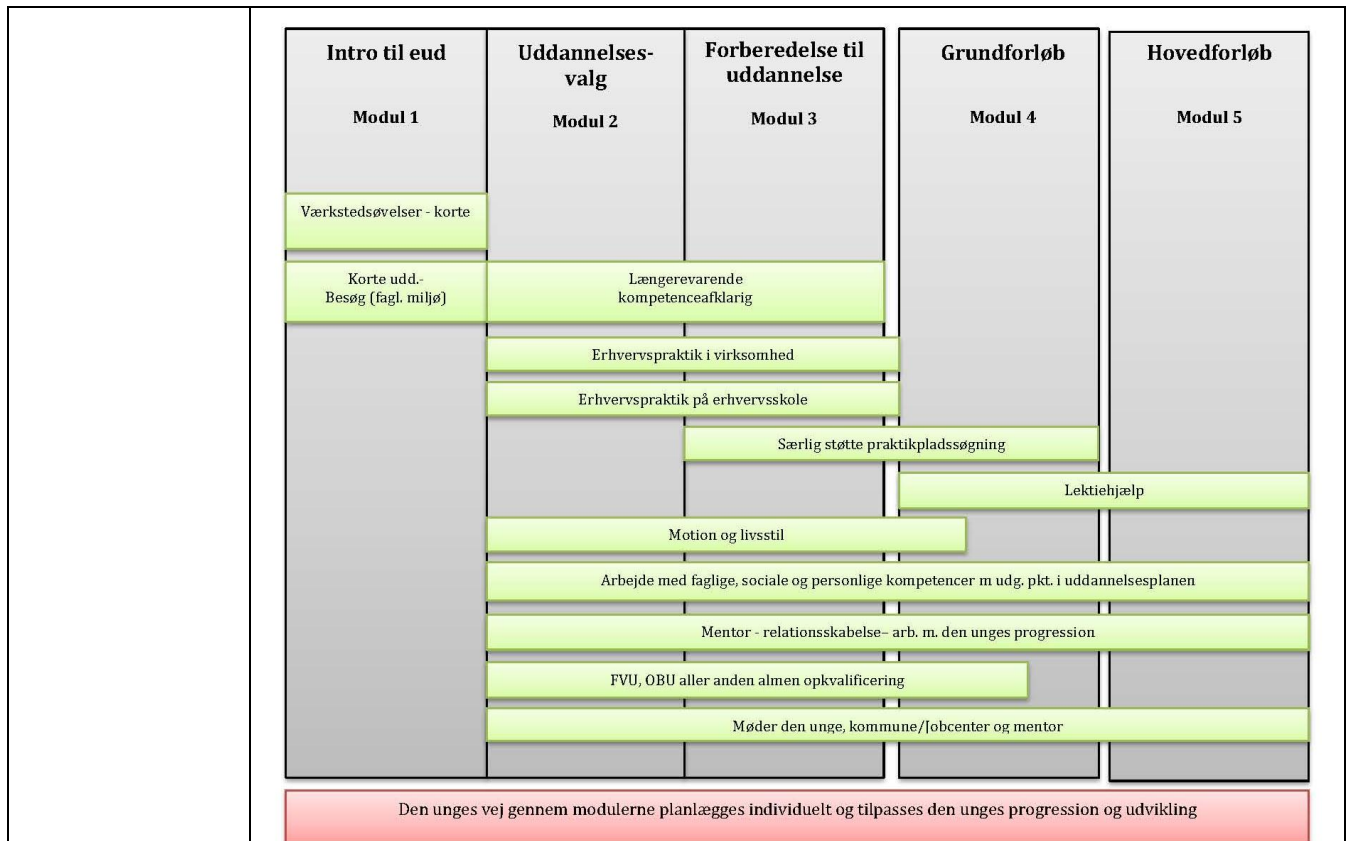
Intro til eud

Modul 1

Uddannelses-valg

Modul 2

Forberedelse til uddannelse

Modul 3

Grundforløb

Modul 4

Hovedforløb

Modul 5

Værkstedsøvelser - korte

Korte udd.- Besøg (fagl. miljø)

Længerevarende kompetenceafklarig

Erhvervspraktik i virksomhed

Erhvervspraktik på erhvervsskole

Særlig støtte praktikpladssøgning

Lektiehjælp

Motion og livsstil

Arbejde med faglige, sociale og personlige kompetencer m udg. pkt. i uddannelsesplanen

Mentor - relationsskabelse– arb. m. den unges progression

FVU, OBU aller anden almen opkvalificering

Møder den unge, kommune/Jobcenter og mentor

Den unges vej gennem modulerne planlægges individuelt og tilpasses den unges progression og udvikling